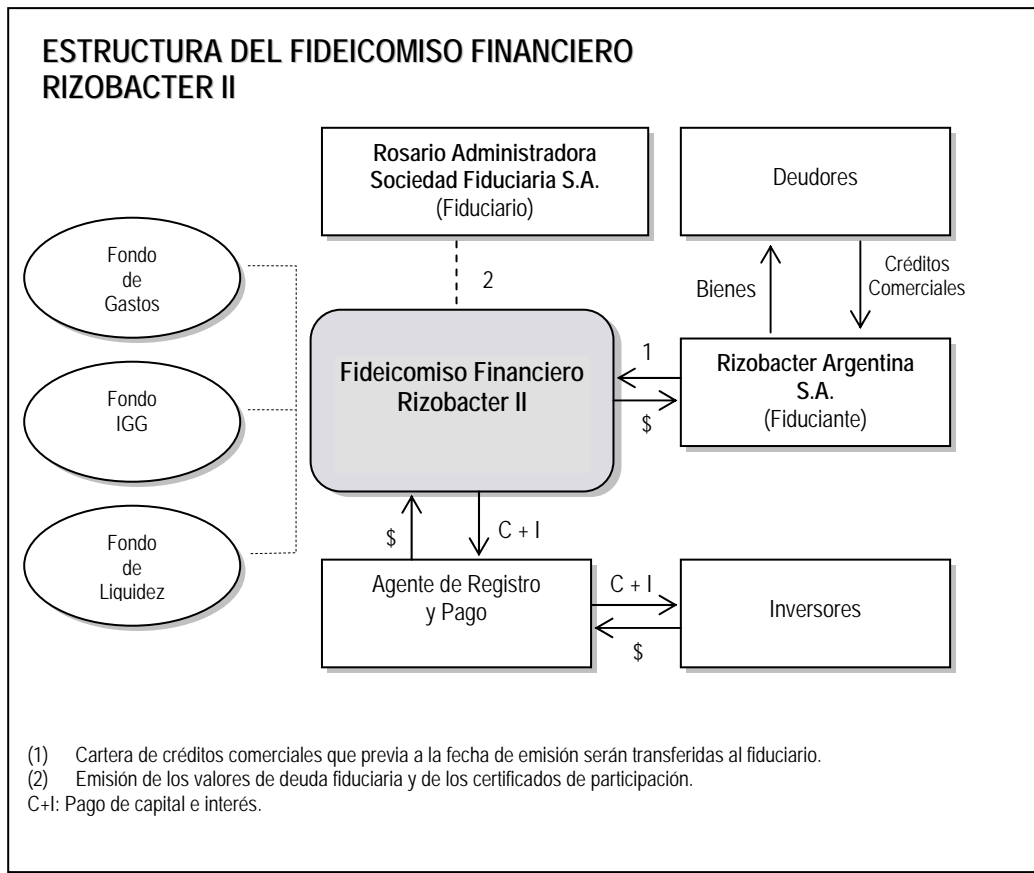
ESTRUCTURA DEL FIDEICOMISO FINANCIERO RIZOBACTER II

Rosario Administradora Sociedad Fiduciaria S.A. (Fiduciario)

Deudores

Fondo de Gastos

2

Bienes

Créditos Comerciales

Fideicomiso Financiero Rizobacter II

1

Rizobacter Argentina S.A. (Fiduciante)

Fondo IGG

$

$

C + I

Fondo de Liquidez

Agente de Registro y Pago

C + I

Inversores

$

(1) Cartera de créditos comerciales que previa a la fecha de emisión serán transferidas al fiduciario.
(2) Emisión de los valores de deuda fiduciaria y de los certificados de participación.
C+I: Pago de capital e interés.